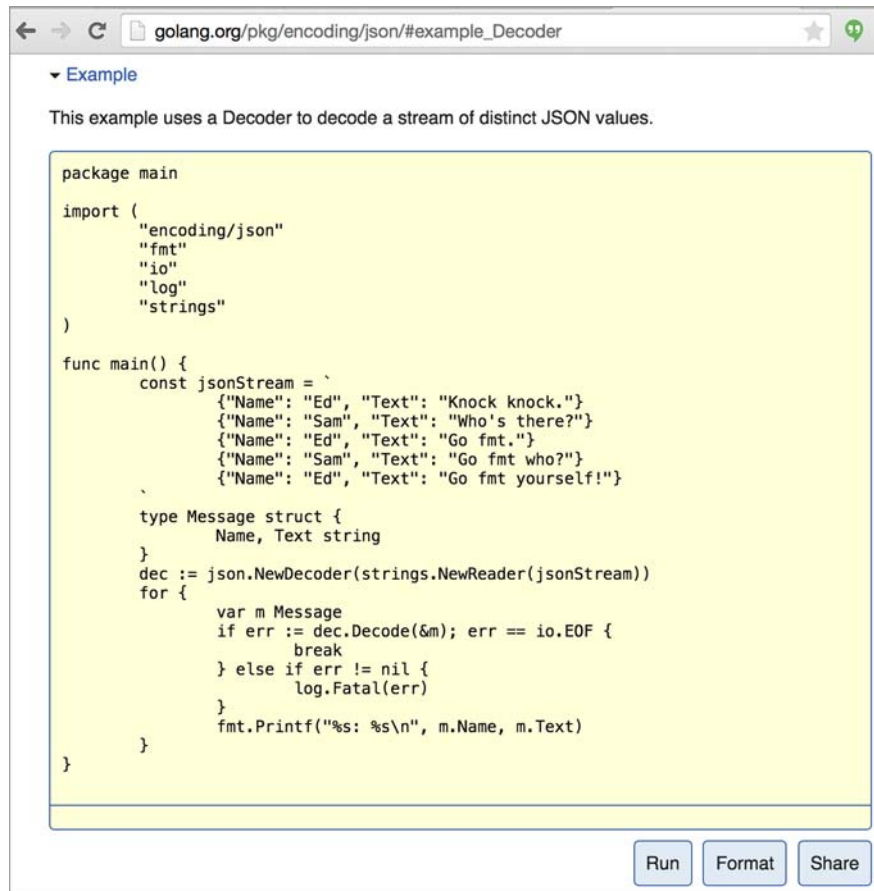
golang.org/pkg/encoding/json/#example_Decoder

▾ Example

This example uses a Decoder to decode a stream of distinct JSON values.

```
package main

import (
	"encoding/json"
	"fmt"
	"io"
	"log"
	"strings"
)

func main() {
	const jsonStream = `
		{"Name": "Ed", "Text": "Knock knock."}
		{"Name": "Sam", "Text": "Who's there?"}
		{"Name": "Ed", "Text": "Go fmt."}
		{"Name": "Sam", "Text": "Go fmt who?"}
		{"Name": "Ed", "Text": "Go fmt yourself!"}
	`
	type Message struct {
		Name, Text string
	}
	dec := json.NewDecoder(strings.NewReader(jsonStream))
	for {
		var m Message
		if err := dec.Decode(&m); err == io.EOF {
			break
		} else if err != nil {
			log.Fatal(err)
		}
		fmt.Printf("%s: %s\n", m.Name, m.Text)
	}
}
```

Run Format Share